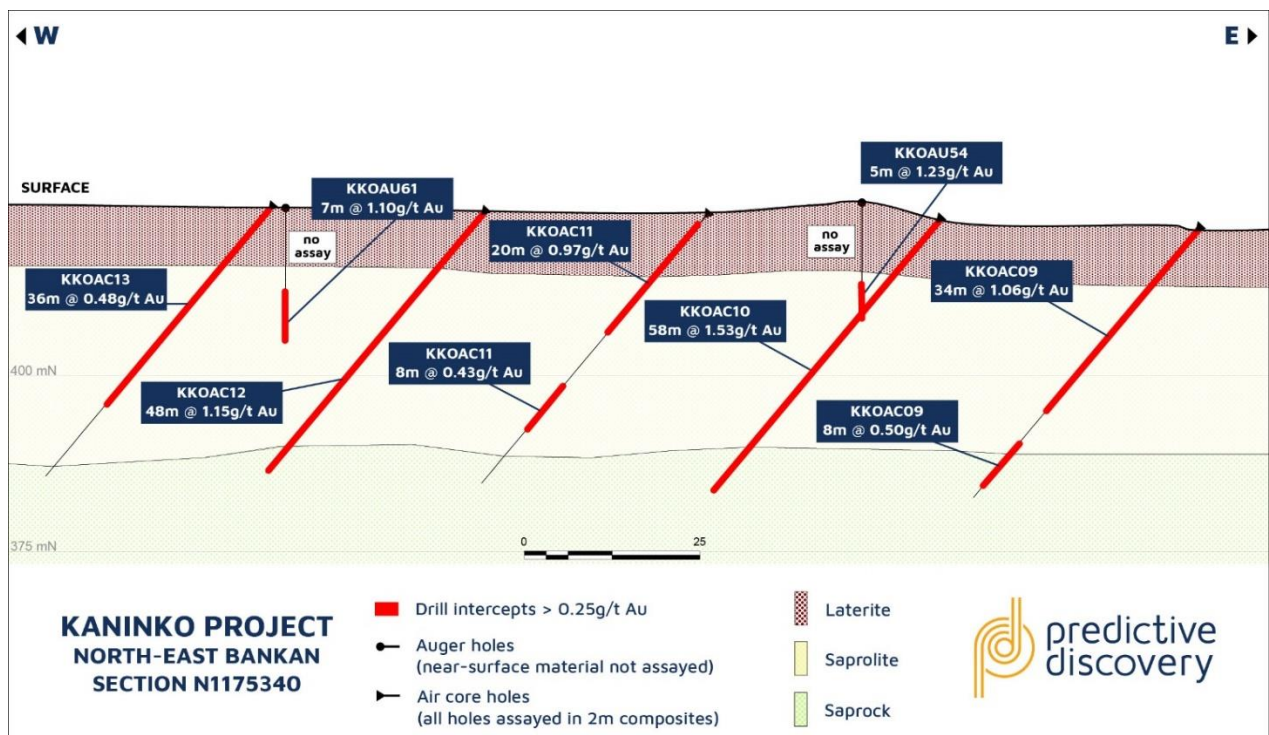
◀ W

E ▶

SURFACE

KKOAU61
7m @ 1.10g/t Au

no assay

KKOAC11
20m @ 0.97g/t Au

KKOAU54
5m @ 1.23g/t Au

no assay

KKOAC13
36m @ 0.48g/t Au

KKOAC09
34m @ 1.06g/t Au

KKOAC10
58m @ 1.53g/t Au

KKOAC11
8m @ 0.43g/t Au

400 mN

KKOAC12
48m @ 1.15g/t Au

KKOAC09
8m @ 0.50g/t Au

0

25

375 mN

KANINKO PROJECT
NORTH-EAST BANKAN
SECTION N1175340

Drill intercepts > 0.25g/t Au

Auger holes
(near-surface material not assayed)

Air core holes
(all holes assayed in 2m composites)

Laterite

Saprolite

Saprock

predictive discovery